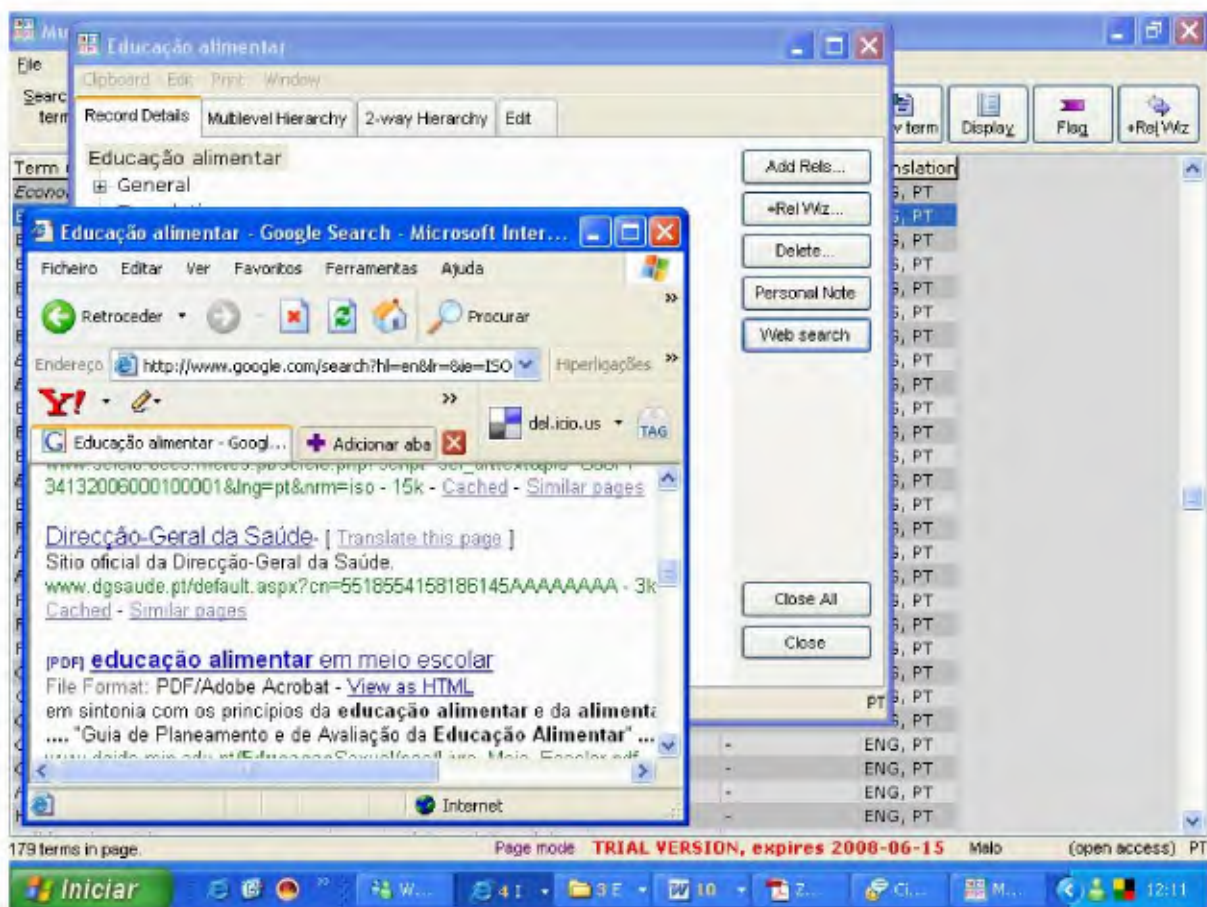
Mu

File

Searc term

Term

Econo

Educação alimentar

Clipboard Edit Print Window

Record Details | Multilevel Hierarchy | 2-way Hierarchy | Edit

Educação alimentar

General

Add Rels...

+Rel Wz...

Delete...

Personal Note

Web search

Close All

Close

Educação alimentar - Google Search - Microsoft Inter...

Ficheiro Editar Ver Favoritos Ferramentas Ajuda

Retroceder

Procurar

Endereço http://www.google.com/search?hl=en&lr=&ie=ISO

Hiperligações

Y!

del.icio.us

TAG

Educação alimentar - Googl...

Adicionar aba

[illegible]
34132006000100001&lng=pt&nrm=iso - 15k - Cached - Similar pages

Direcção-Geral da Saúde - [ Translate this page ]
Sítio oficial da Direcção-Geral da Saúde.
www.dgsaude.pt/default.aspx?cn=5518554158186145AAAAAAAA - 3k
Cached - Similar pages

[PDF] educação alimentar em meio escolar
File Format: PDF/Adobe Acrobat - View as HTML
em sintonia com os princípios da educação alimentar e da alimenta
.... "Guia de Planeamento e de Avaliação da Educação Alimentar" ...
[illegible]

Internet

v term | Display | Flag | +Rel Wz

nslation

ENG, PT
ENG, PT
ENG, PT
ENG, PT
ENG, PT
ENG, PT
ENG, PT
ENG, PT
ENG, PT
ENG, PT
ENG, PT
ENG, PT
ENG, PT
ENG, PT
ENG, PT
ENG, PT
ENG, PT
ENG, PT
ENG, PT
ENG, PT
ENG, PT
ENG, PT

179 terms in page.

Page mode TRIAL VERSION, expires 2008-06-15 Malo (open access) PT

Iniciar

W...

4 I

3 E

10

Z...

Ci...

M...

12:11